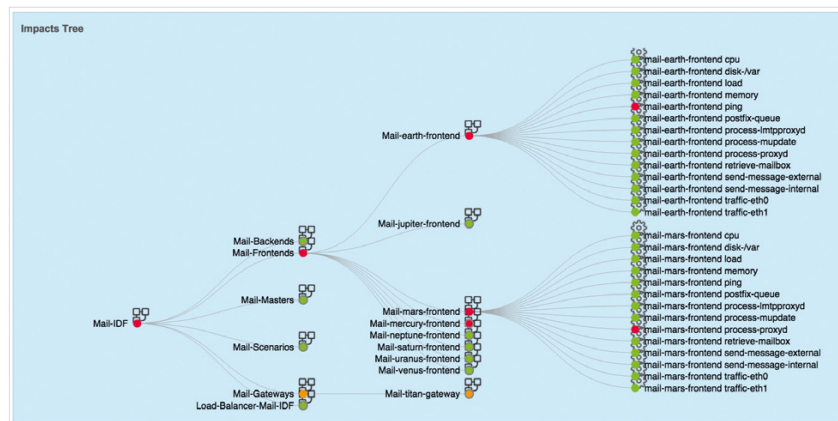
Impacts Tree

Mail-IDF

Mail-Backends
Mail-Frontends

Mail-Masters

Mail-Scenarios

Mail-Gateways
Load-Balancer-Mail-IDF

Mail-earth-frontend

Mail-jupiter-frontend

Mail-mars-frontend
Mail-mercury-frontend
Mail-neptune-frontend
Mail-saturn-frontend
Mail-uranus-frontend
Mail-venus-frontend

Mail-titan-gateway

mail-earth-frontend cpu
mail-earth-frontend disk-/var
mail-earth-frontend load
mail-earth-frontend memory
mail-earth-frontend ping
mail-earth-frontend postfix-queue
mail-earth-frontend process-lmtpproxyd
mail-earth-frontend process-mupdate
mail-earth-frontend process-proxyd
mail-earth-frontend retrieve-mailbox
mail-earth-frontend send-message-external
mail-earth-frontend send-message-internal
mail-earth-frontend traffic-eth0
mail-earth-frontend traffic-eth1

mail-mars-frontend cpu
mail-mars-frontend disk-/var
mail-mars-frontend load
mail-mars-frontend memory
mail-mars-frontend ping
mail-mars-frontend postfix-queue
mail-mars-frontend process-lmtpproxyd
mail-mars-frontend process-mupdate
mail-mars-frontend process-proxyd
mail-mars-frontend retrieve-mailbox
mail-mars-frontend send-message-external
mail-mars-frontend send-message-internal
mail-mars-frontend traffic-eth0
mail-mars-frontend traffic-eth1